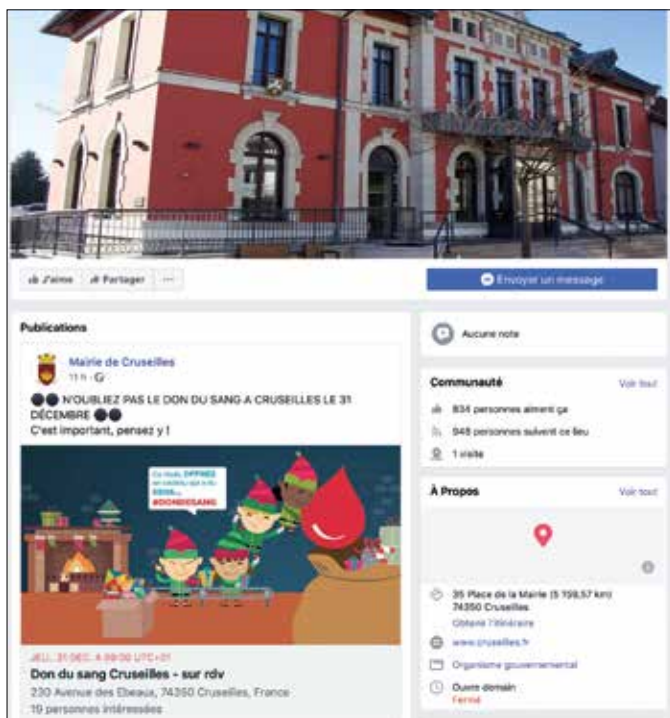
J'aime Partager ···

Envoyer un message

Publications

Mairie de Cruseilles
11 h ·

N'OUBLIEZ PAS LE DON DU SANG A CRUSEILLES LE 31 DÉCEMBRE
C'est important, pensez y !

Ce Noël, OFFREZ un cadeau qui a du SENS... #DONDUSANG

JEU. 31 DÉC. 4:59:00 UTC+01
Don du sang Cruseilles - sur rdv
230 Avenue des Ebeaux, 74350 Cruseilles, France
19 personnes intéressées

Aucune note

Communauté Voir tout
834 personnes aiment ça
948 personnes suivent ce lieu
1 visite

À Propos Voir tout

35 Place de la Mairie (5 709,57 km)
74350 Cruseilles
Obtenir l'itinéraire
www.cruseilles.fr
Organisme gouvernemental
Ouvre demain
Fermé